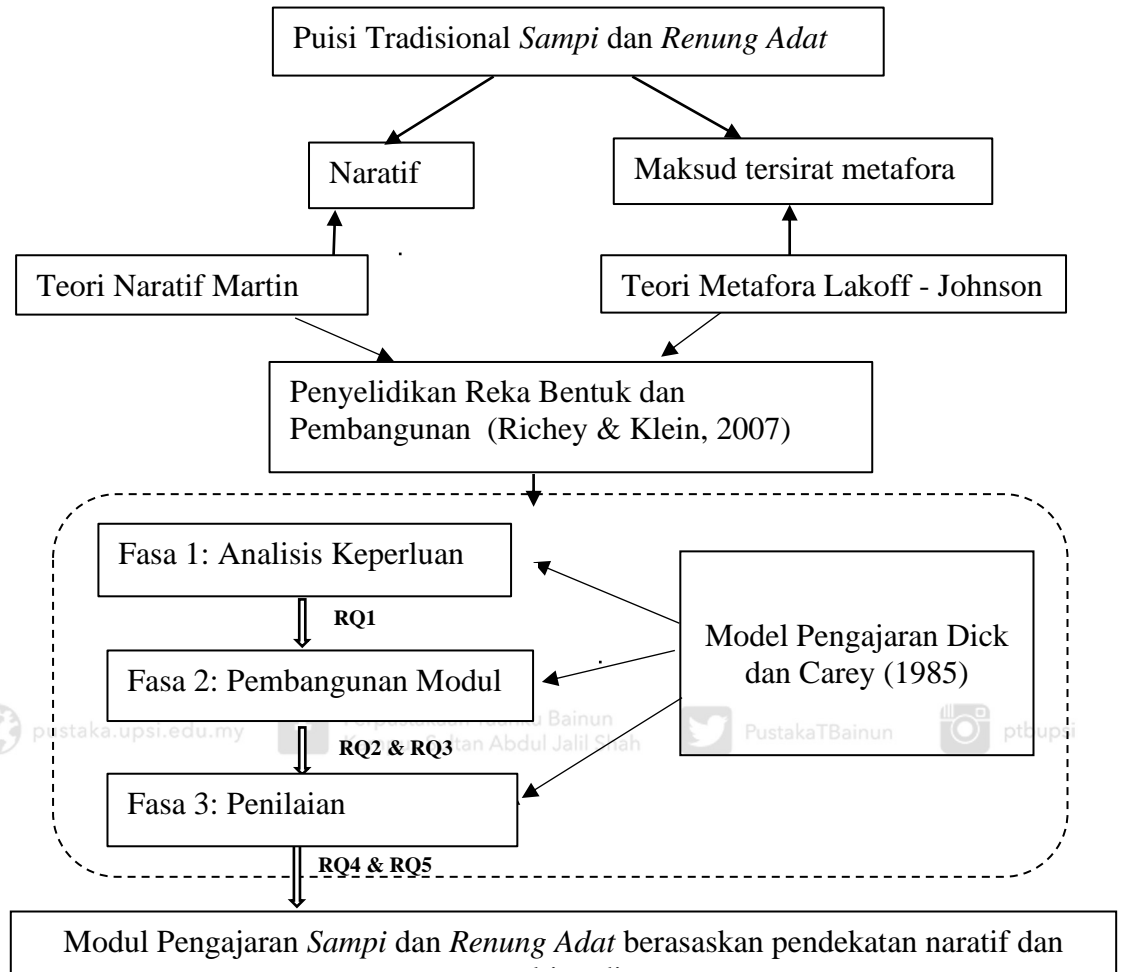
Puisi Tradisional *Sampi* dan *Renung Adat*

Naratif

Maksud tersirat metafora

Teori Naratif Martin

Teori Metafora Lakoff - Johnson

Penyelidikan Reka Bentuk dan Pembangunan (Richey & Klein, 2007)

Fasa 1: Analisis Keperluan

RQ1

Fasa 2: Pembangunan Modul

RQ2 & RQ3

Fasa 3: Penilaian

RQ4 & RQ5

Model Pengajaran Dick dan Carey (1985)

pustaka.upsi.edu.my Perpustakaan Tuanku Bainun Kampus Sultan Abdul Jalil Shah PustakaTBainun ptbupsi

Modul Pengajaran *Sampi* dan *Renung Adat* berasaskan pendekatan naratif dan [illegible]